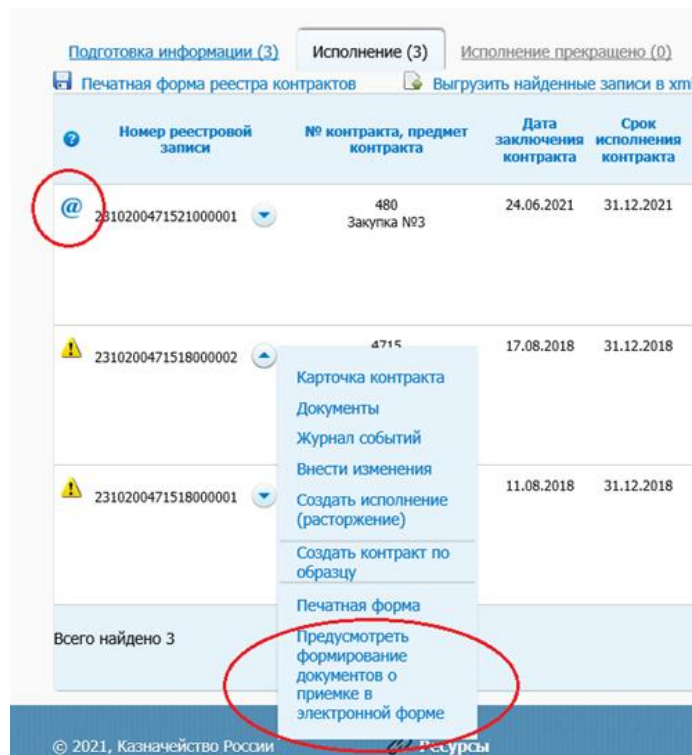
Подготовка информации (3) Исполнение (3) Исполнение прекращено (0)

Печатная форма реестра контрактов Выгрузить найденные записи в xml

| Номер реестровой записи | № контракта, предмет контракта | Дата заключения контракта | Срок исполнения контракта |
|---|---|---|---|
| @ 2310200471521000001 | 480 Закупка №3 | 24.06.2021 | 31.12.2021 |
| 2310200471518000002 | 4715 | 17.08.2018 | 31.12.2018 |
| 2310200471518000001 | | 11.08.2018 | 31.12.2018 |

Карточка контракта
Документы
Журнал событий
Внести изменения
Создать исполнение (расторжение)
Создать контракт по образцу
Печатная форма
Предусмотреть формирование документов о приемке в электронной форме

Всего найдено 3

© 2021, Казначейство России Ресурсы